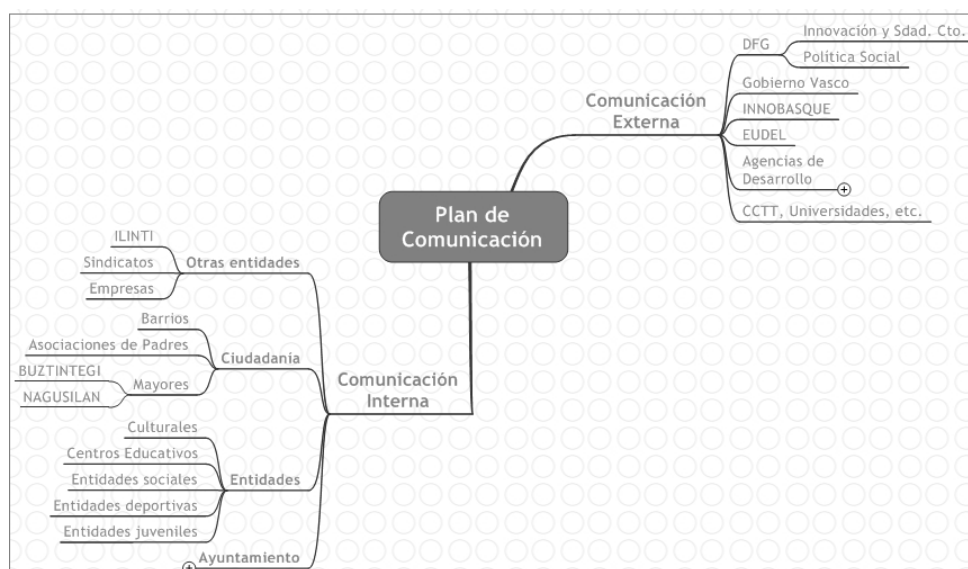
Plan de Comunicación

Comunicación Externa

DFG

Innovación y Sdad. Cto.

Política Social

Gobierno Vasco

INNOBASQUE

EUDEL

Agencias de Desarrollo

CCTT, Universidades, etc.

Comunicación Interna

Otras entidades

ILINTI

Sindicatos

Empresas

Ciudadanía

Barrios

Asociaciones de Padres

Mayores

BUZTINTEGI

NAGUSILAN

Entidades

Culturales

Centros Educativos

Entidades sociales

Entidades deportivas

Entidades juveniles

Ayuntamiento